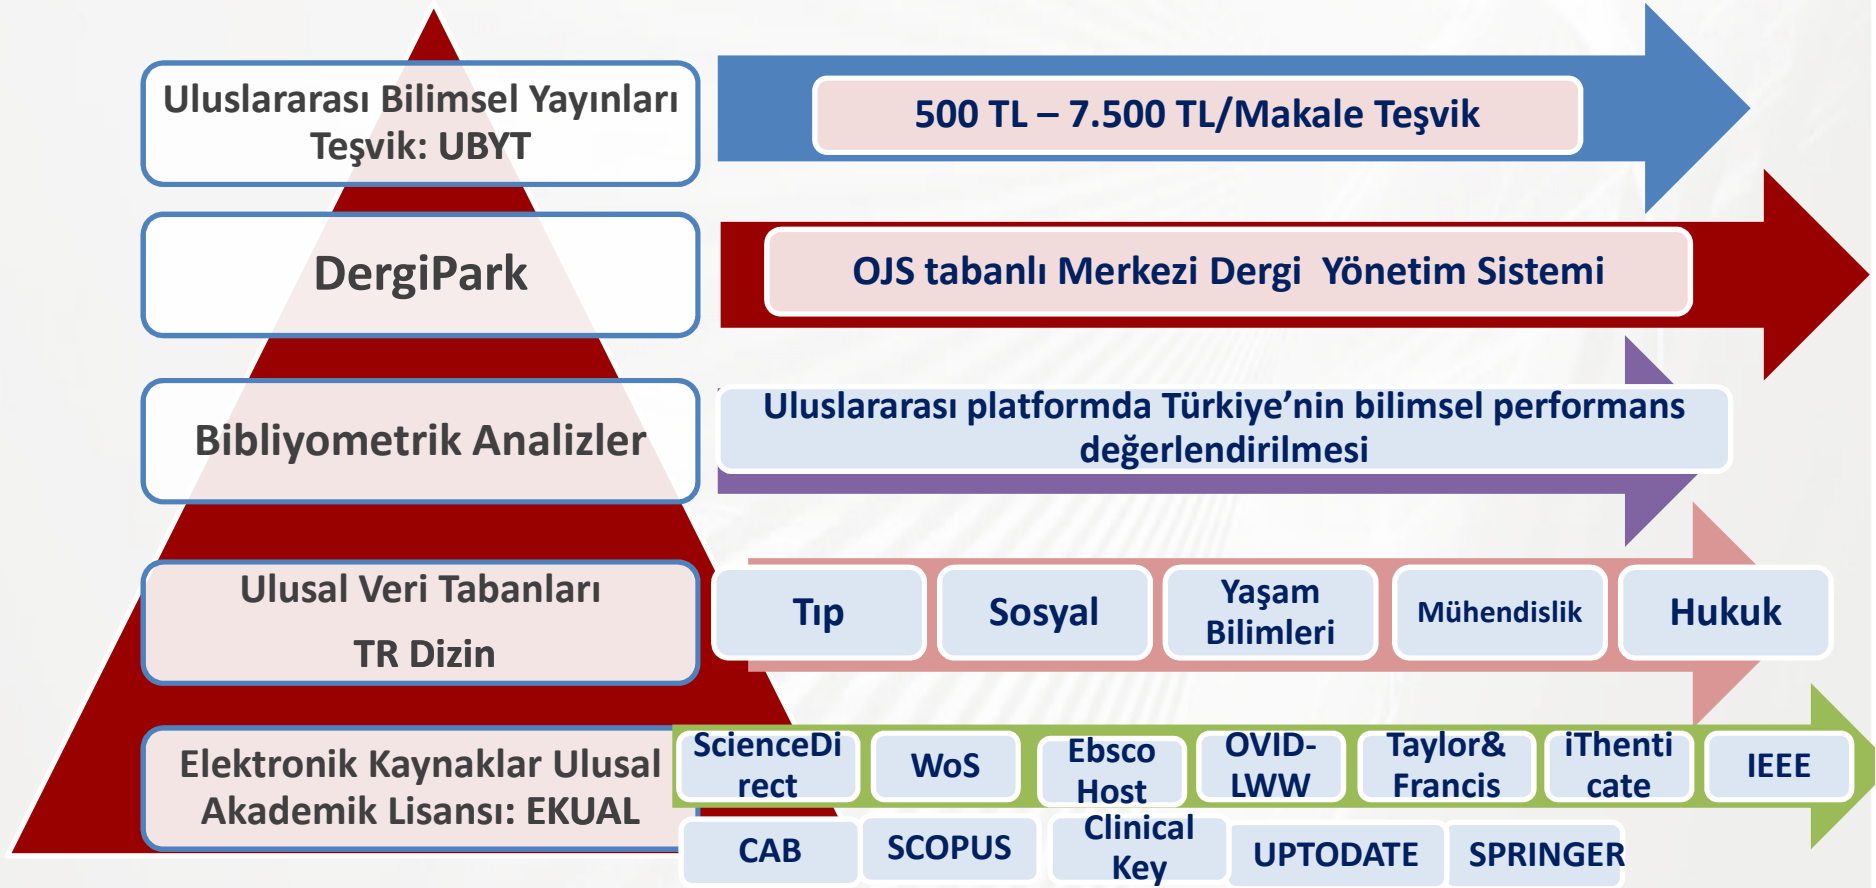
Uluslararası Bilimsel Yayınları Teşvik: UBYT

500 TL – 7.500 TL/Makale Teşvik

DergiPark

OJS tabanlı Merkezi Dergi Yönetim Sistemi

Bibliyometrik Analizler

Uluslararası platformda Türkiye'nin bilimsel performans değerlendirilmesi

Ulusal Veri Tabanları

TR Dizin

Tıp

Sosyal

Yaşam Bilimleri

Mühendislik

Hukuk

Elektronik Kaynaklar Ulusal Akademik Lisansı: EKUAL

ScienceDirect

WoS

Ebsco Host

OVID-LWW

Taylor& Francis

iThenticate

IEEE

CAB

SCOPUS

Clinical Key

UPTODATE

SPRINGER